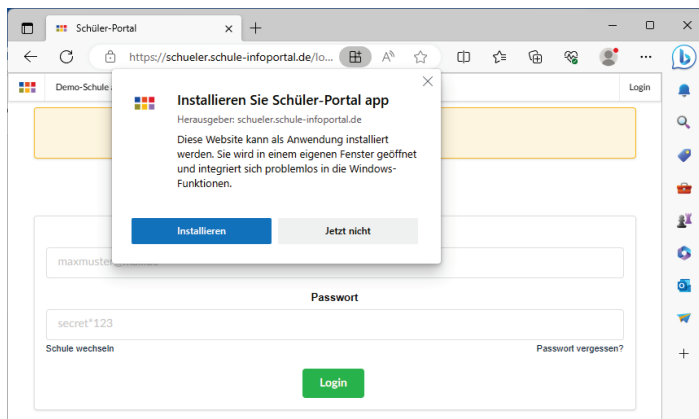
Schüler-Portal

https://schueler.schule-infoportal.de/lo...

Demo-Schule

Login

Installieren Sie Schüler-Portal app

Herausgeber: schueler.schule-infoportal.de

Diese Website kann als Anwendung installiert werden. Sie wird in einem eigenen Fenster geöffnet und integriert sich problemlos in die Windows-Funktionen.

Installieren

Jetzt nicht

maxmuster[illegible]

Passwort

secret*123

Schule wechseln

Passwort vergessen?

Login